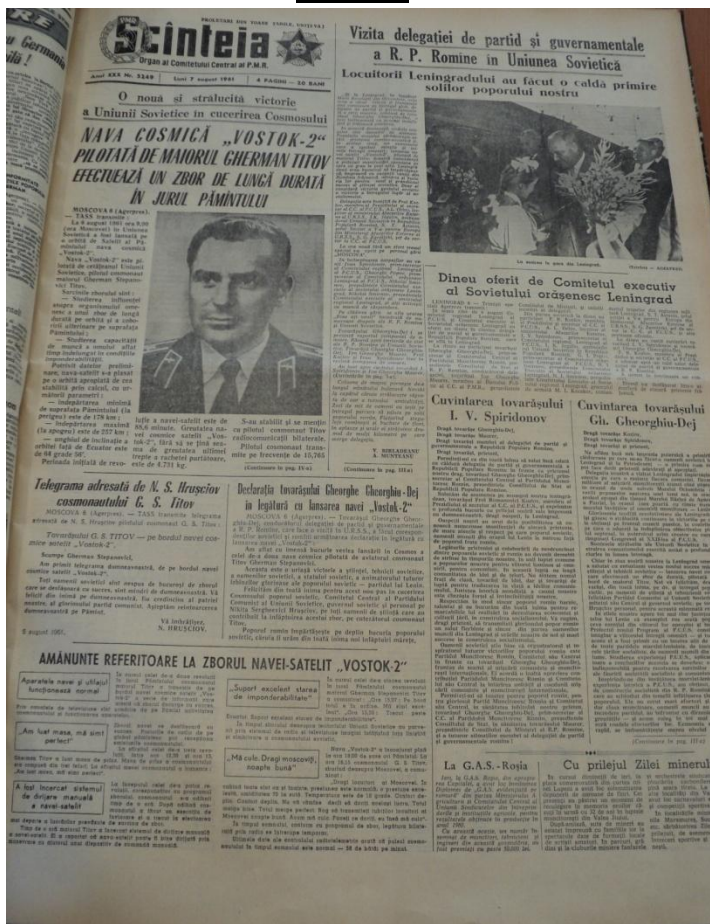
PROLETARI DIN TOATE ȚĂRILE, UNIȚI-VĂ!

Scînteia

Organ al Comitetului Central al P.M.R.

Anul XXX Nr. 5249 | Luni 7 august 1961 | 4 PAGINI — 20 BANI

u Germani vilă !

O nouă și strălucită victorie a Uniunii Sovietice în cucerirea Cosmosului

NAVA COSMICĂ „VOSTOK-2" PILOTATĂ DE MAIORUL GHERMAN TITOV EFECTUEAZĂ UN ZBOR DE LUNGĂ DURATĂ ÎN JURUL PĂMÎNTULUI

MOSCOVA 6 (Agerpres). — TASS transmite: La 6 august 1961 ora 9,00 (ora Moscovei) în Uniunea Sovietică a fost lansată pe orbită de Satelit al Pămîntului nava cosmică „Vostok-2".

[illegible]

(Continuare în pag. IV-a)

Vizita delegației de partid și guvernamentale a R.P. Romîne în Uniunea Sovietică

Locuitorii Leningradului au făcut o caldă primire solilor poporului nostru

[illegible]

(Continuare în pag. III-a)

Dineu oferit de Comitetul executiv al Sovietului orășenesc Leningrad

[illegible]

Cuvîntarea tovarășului I. V. Spiridonov

Dragă tovarășe Gheorghiu-Dej,
Dragă tovarășe Maurer,

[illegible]

Cuvîntarea tovarășului Gh. Gheorghiu-Dej

Dragă tovarășe Kozlov,
Dragă tovarășe Spiridonov,
Dragi tovarăși și prieteni,

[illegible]

(Continuare în pag. III-a)

Telegrama adresată de N. S. Hrușciov cosmonautului G. S. Titov

MOSCOVA 6 (Agerpres). — TASS transmite telegrama adresată de N. S. Hrușciov pilotului cosmonaut G. S. Titov:

Tovarășului G. S. TITOV — pe bordul navei cosmice sovietice „Vostok-2"

Scumpe Gherman Stepanovici,

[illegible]

Vă îmbrățișez,
N. HRUȘCIOV.

6 august 1961.

Declarația tovarășului Gheorghe Gheorghiu-Dej în legătură cu lansarea navei „Vostok-2"

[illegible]

AMĂNUNTE REFERITOARE LA ZBORUL NAVEI-SATELIT „VOSTOK-2"

Aparatele navei și utilajul funcționează normal

„Am luat masa, mă simt perfect"

A fost încercat sistemul de dirijare manuală a navei-satelit

„Suport excelent starea de imponderabilitate"

„Mă culc. Dragi moscoviți, noapte bună"

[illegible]

La G.A.S.-Roșia

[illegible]

Cu prilejul Zilei minerului

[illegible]